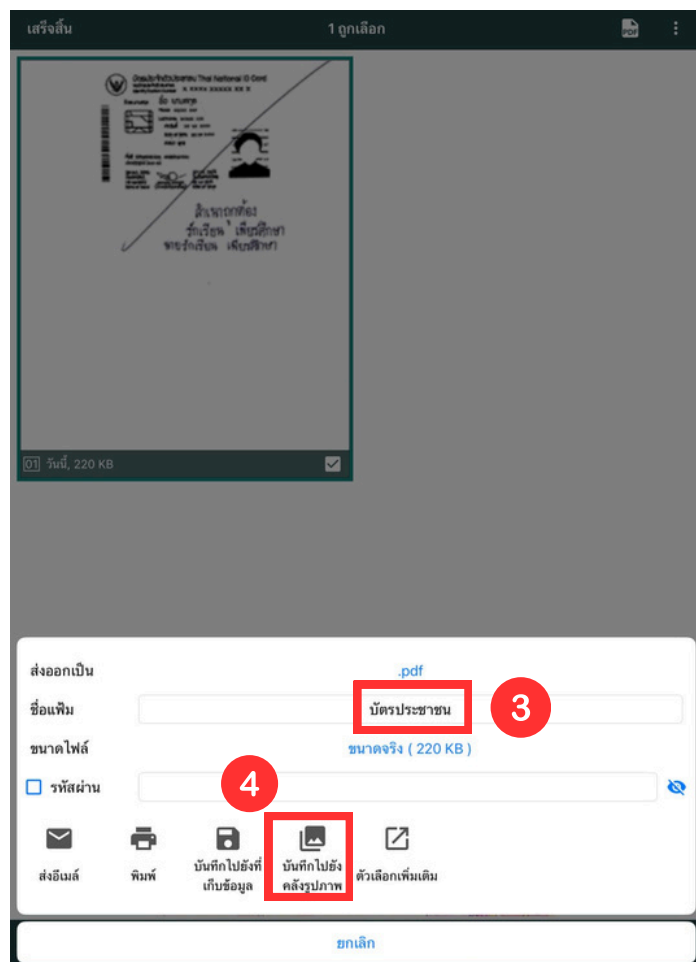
เสร็จสิ้น

1 ถูกเลือก

PDF

บัตรประจำตัวประชาชน Thai National ID Card

สำเนาถูกต้อง
รักเรียน เพียรศึกษา
รักเรียน เพียรศึกษา

01 วันนี้, 220 KB

ส่งออกเป็น .pdf

ชื่อแฟ้ม บัตรประชาชน

3

ขนาดไฟล์ ขนาดจริง ( 220 KB )

รหัสผ่าน

4

ส่งอีเมล์

พิมพ์

บันทึกไปยังที่เก็บข้อมูล

บันทึกไปยังคลังรูปภาพ

ตัวเลือกเพิ่มเติม

ยกเลิก